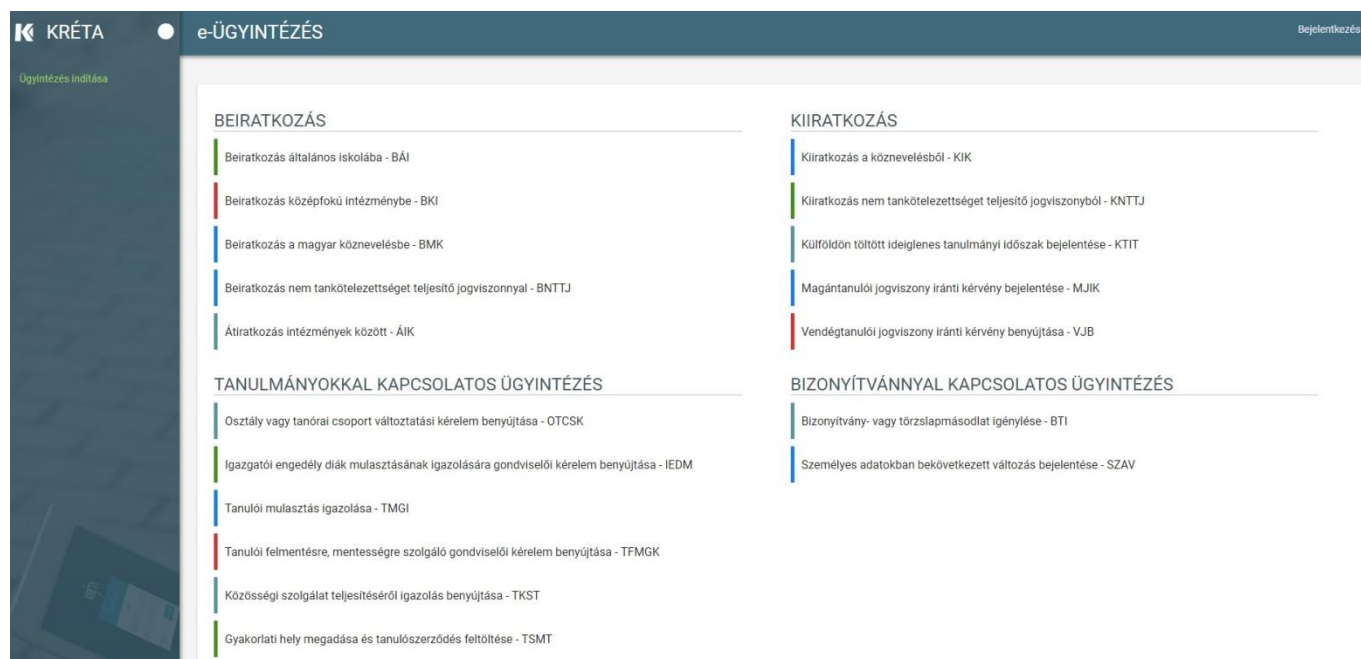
KRÉTA

e-ÜGYINTÉZÉS

Bejelentkezés

Ügyintézés indítása

BEIRATKOZÁS

Beiratkozás általános iskolába - BÁI

Beiratkozás középfokú intézménybe - BKI

Beiratkozás a magyar köznevelésbe - BMK

Beiratkozás nem tankötelezettséget teljesítő jogviszonnyal - BNTTJ

Átiratkozás intézmények között - ÁIK

KIIRATKOZÁS

Kiiratkozás a köznevelésből - KIK

Kiiratkozás nem tankötelezettséget teljesítő jogviszonyból - KNTTJ

Külföldön töltött ideiglenes tanulmányi időszak bejelentése - KTIT

Magántanulói jogviszony iránti kérvény bejelentése - MJIK

Vendégtanulói jogviszony iránti kérvény benyújtása - VJB

TANULMÁNYOKKAL KAPCSOLATOS ÜGYINTÉZÉS

Osztály vagy tanórai csoport változtatási kérelem benyújtása - OTCSK

Igazgatói engedély diák mulasztásának igazolására gondviselői kérelem benyújtása - IEDM

Tanulói mulasztás igazolása - TMGI

Tanulói felmentésre, mentességre szolgáló gondviselői kérelem benyújtása - TFMGK

Közösségi szolgálat teljesítéséről igazolás benyújtása - TKST

Gyakorlati hely megadása és tanulószerződés feltöltése - TSMT

BIZONYÍTVÁNNYAL KAPCSOLATOS ÜGYINTÉZÉS

Bizonyítvány- vagy törzslapmásodlat igénylése - BTI

Személyes adatokban bekövetkezett változás bejelentése - SZAV